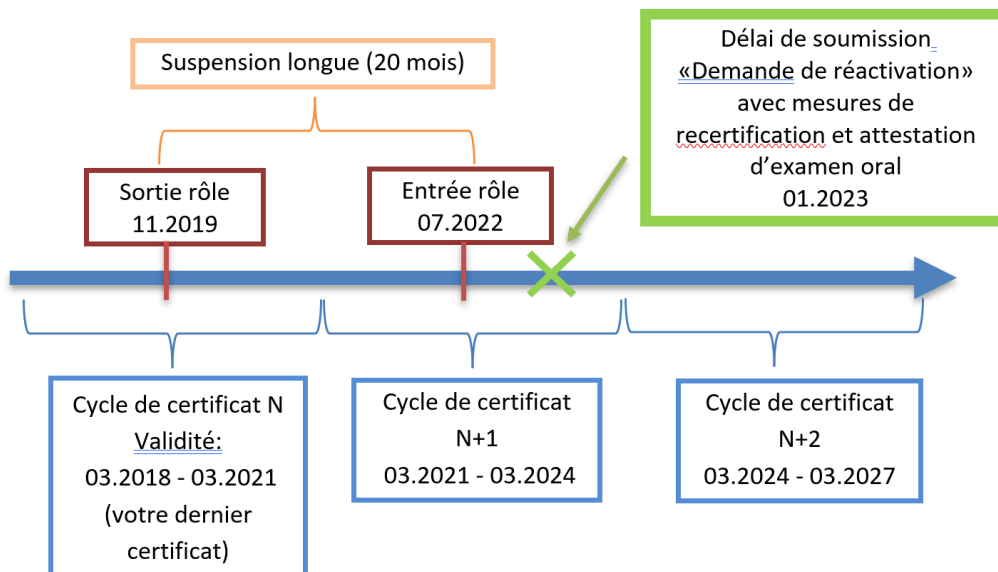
Suspension longue (20 mois)

Délai de soumission «Demande de réactivation» avec mesures de recertification et attestation d'examen oral 01.2023

Sortie rôle 11.2019

Entrée rôle 07.2022

Cycle de certificat N Validité: 03.2018 - 03.2021 (votre dernier certificat)

Cycle de certificat N+1 03.2021 - 03.2024

Cycle de certificat N+2 03.2024 - 03.2027